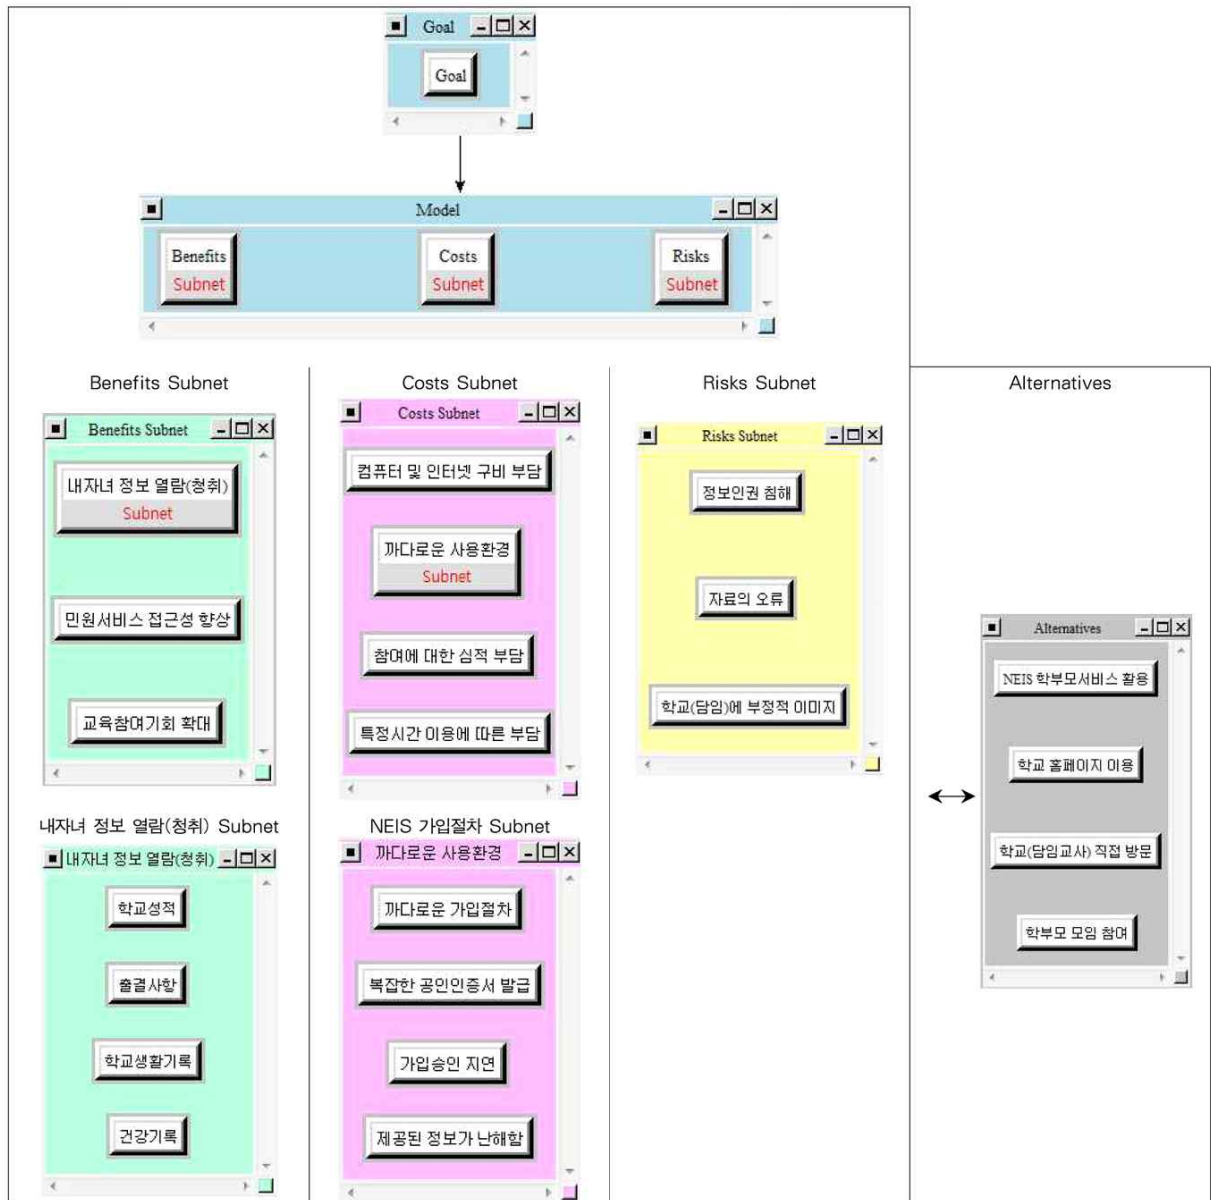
Goal

Goal

Model

Benefits Subnet

Costs Subnet

Risks Subnet

Benefits Subnet

Costs Subnet

Risks Subnet

Alternatives

Benefits Subnet

내자녀 정보 열람(청취) Subnet

민원서비스 접근성 향상

교육참여기회 확대

Costs Subnet

컴퓨터 및 인터넷 구비 부담

까다로운 사용환경 Subnet

참여에 대한 심적 부담

특정시간 이용에 따른 부담

Risks Subnet

정보인권 침해

자료의 오류

학교(담임)에 부정적 이미지

Alternatives

NEIS 학부모서비스 활용

학교 홈페이지 이용

학교(담임교사) 직접 방문

학부모 모임 참여

내자녀 정보 열람(청취) Subnet

내자녀 정보 열람(청취)

학교성적

출결사항

학교생활기록

건강기록

NEIS 가입절차 Subnet

까다로운 사용환경

까다로운 가입절차

복잡한 공인인증서 발급

가입승인 지연

제공된 정보가 난해함